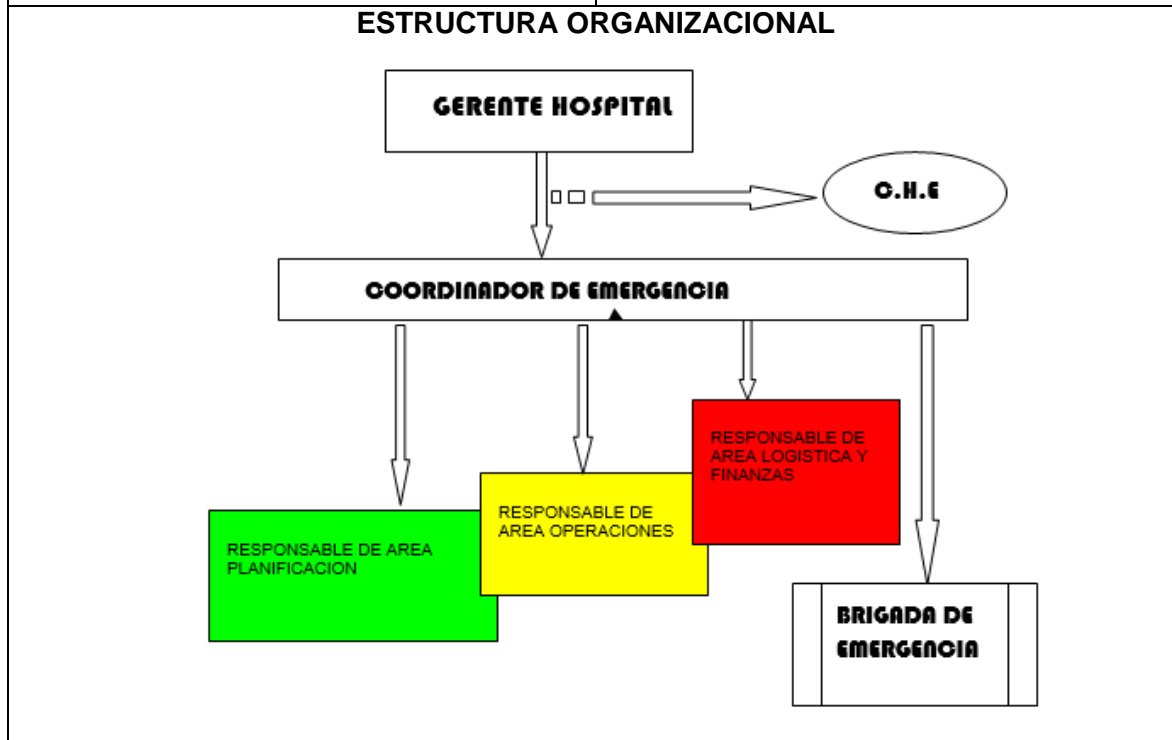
ESTRUCTURA ORGANIZACIONAL

GERENTE HOSPITAL

C.H.E

COORDINADOR DE EMERGENCIA

RESPONSABLE DE AREA LOGISTICA Y FINANZAS

RESPONSABLE DE AREA OPERACIONES

RESPONSABLE DE AREA PLANIFICACION

BRIGADA DE EMERGENCIA